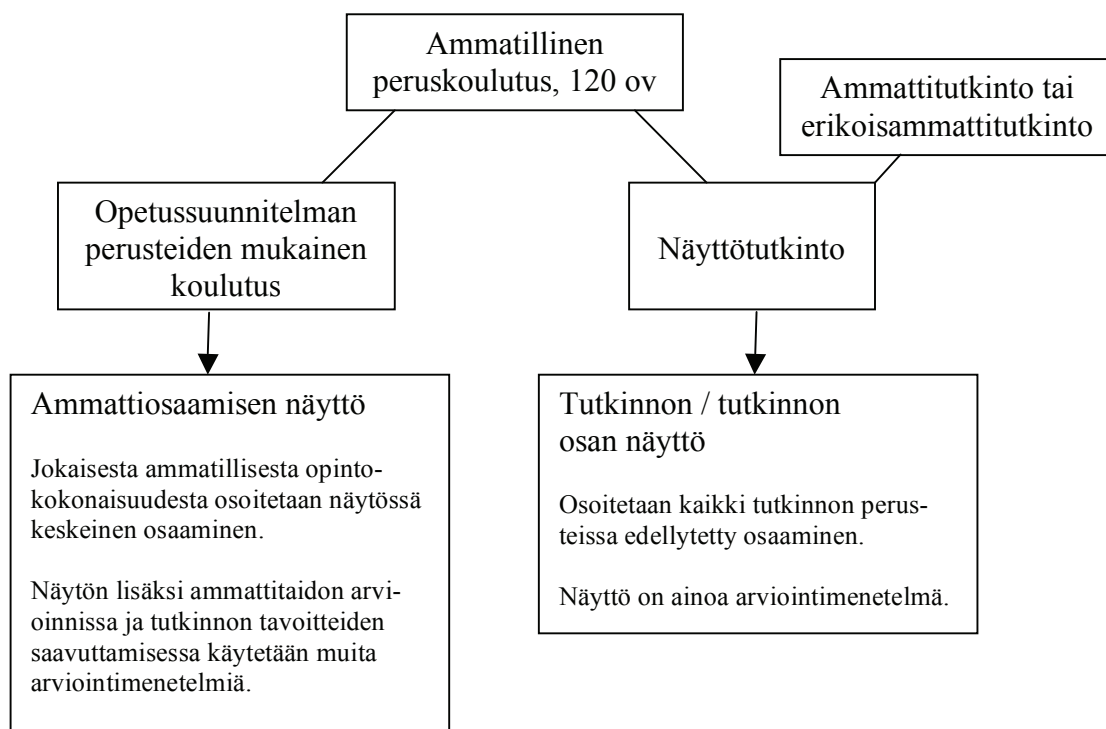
Ammatillinen peruskoulutus, 120 ov

Ammattitutkinto tai erikoisammattitutkinto

Opetussuunnitelman perusteiden mukainen koulutus

Näyttötutkinto

Ammattiosaamisen näyttö

Jokaisesta ammatillisesta opintokokonaisuudesta osoitetaan näytössä keskeinen osaaminen.

Näytön lisäksi ammattitaidon arvioinnissa ja tutkinnon tavoitteiden saavuttamisessa käytetään muita arviointimenetelmiä.

Tutkinnon / tutkinnon osan näyttö

Osoitetaan kaikki tutkinnon perusteissa edellytetty osaaminen.

Näyttö on ainoa arviointimenetelmä.